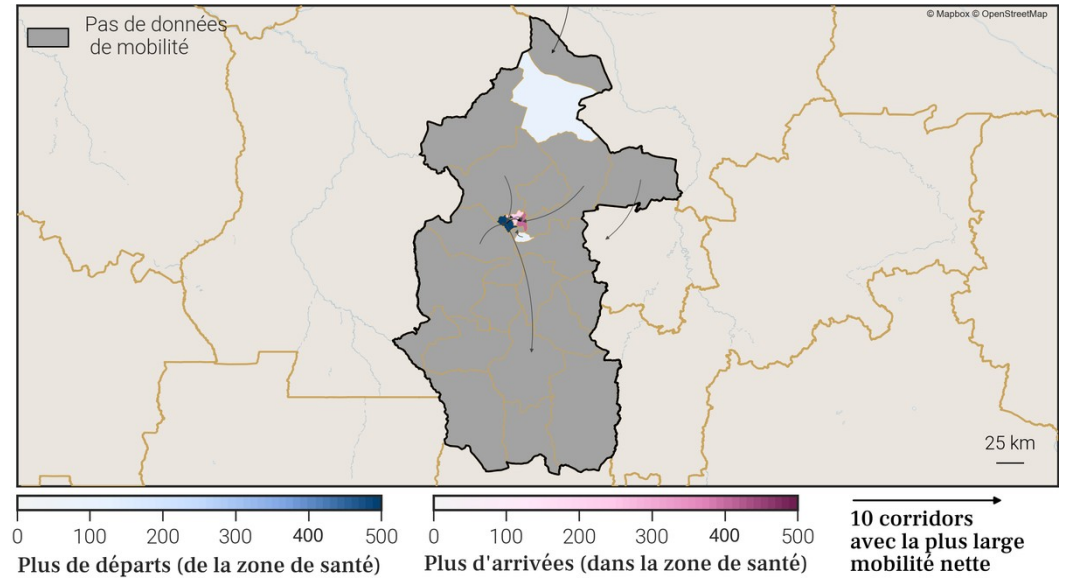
Pas de données de mobilité

© Mapbox © OpenStreetMap

25 km

0 100 200 300 400 500
Plus de départs (de la zone de santé)

0 100 200 300 400 500
Plus d'arrivées (dans la zone de santé)

10 corridors avec la plus large mobilité nette